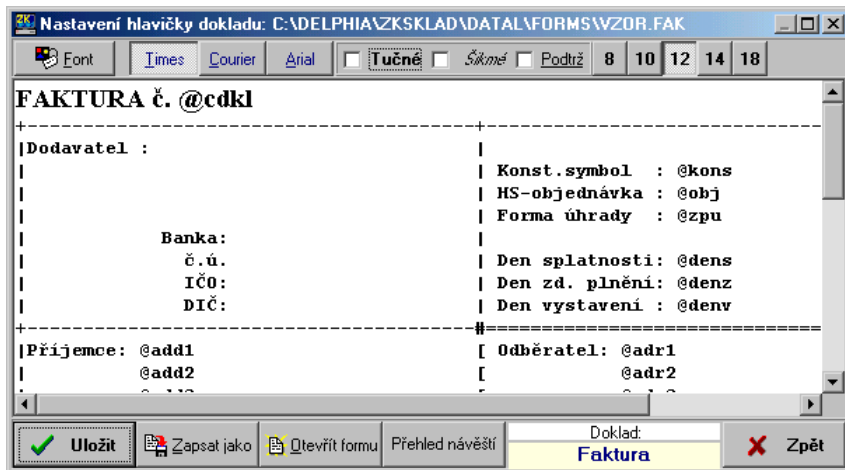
Nastavení hlavičky dokladu: C:\DELPHIA\ZKSKLAD\DATAL\FORMS\VZOR.FAK

Font | Times | Courier | Arial | Tučné | Šikmé | Podtrž | 8 | 10 | 12 | 14 | 18

FAKTURA č. @cdkl

+----------------------------------------+---------------------------
|Dodavatel :                             |
|                                        | Konst.symbol  : @kons
|                                        | HS-objednávka : @obj
|                                        | Forma úhrady  : @zpu
|            Banka:                      |
|              č.ú.                      | Den splatnosti: @dens
|              IČO:                      | Den zd. plnění: @denz
|              DIČ:                      | Den vystavení : @denv
+----------------------------------------#===========================
|Příjemce: @add1                         [ Odběratel: @adr1
|          @add2                         [            @adr2
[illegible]

Uložit | Zapsat jako | Otevřít formu | Přehled návěští | Doklad: Faktura | Zpět